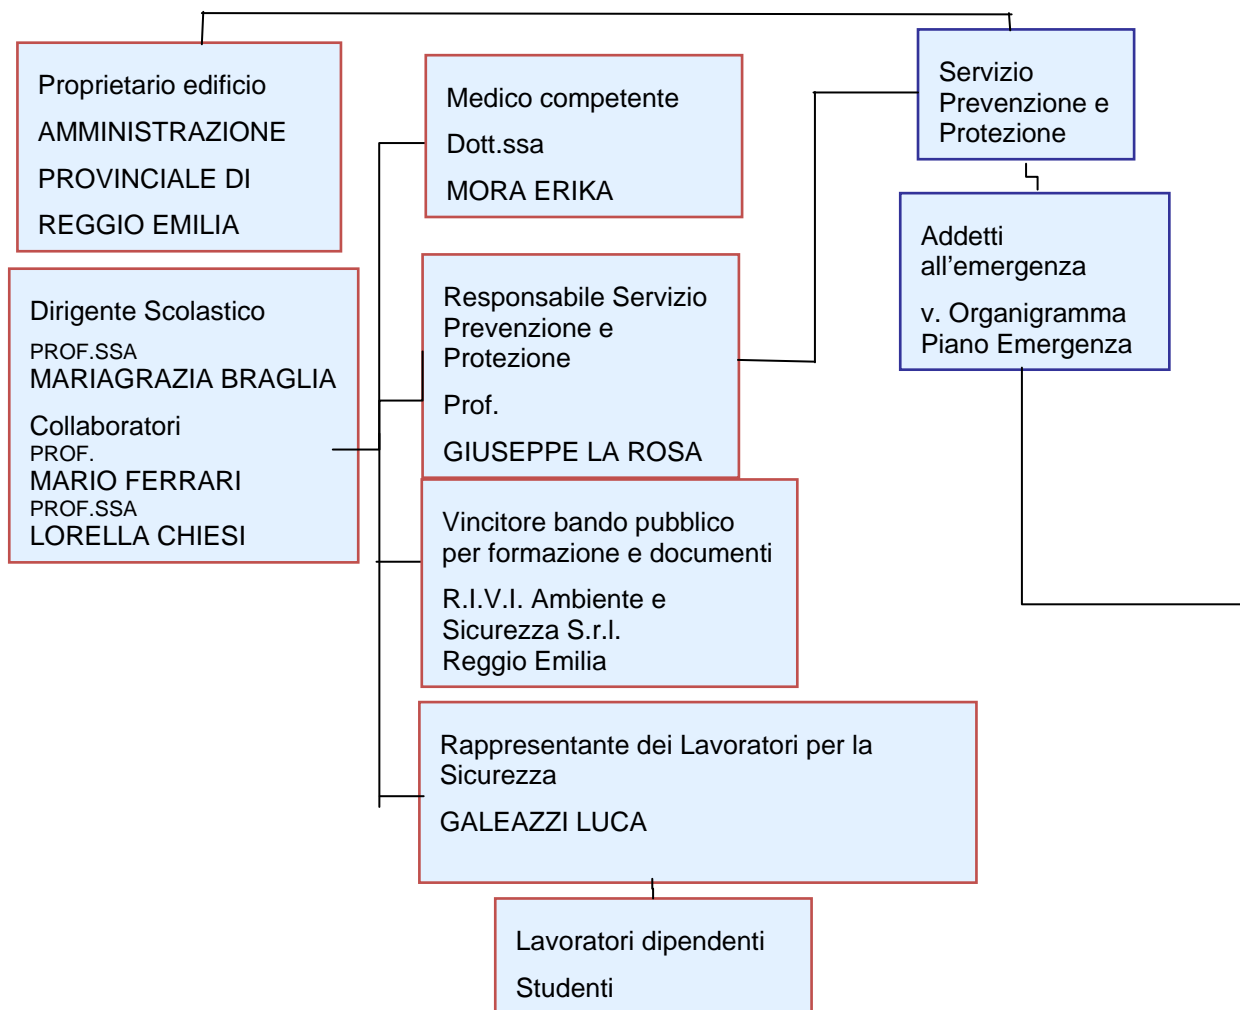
Proprietario edificio

AMMINISTRAZIONE

PROVINCIALE DI

REGGIO EMILIA

Medico competente

Dott.ssa

MORA ERIKA

Servizio Prevenzione e Protezione

Addetti all'emergenza

v. Organigramma Piano Emergenza

Dirigente Scolastico

PROF.SSA
MARIAGRAZIA BRAGLIA

Collaboratori
PROF.
MARIO FERRARI
PROF.SSA
LORELLA CHIESI

Responsabile Servizio Prevenzione e Protezione

Prof.

GIUSEPPE LA ROSA

Vincitore bando pubblico per formazione e documenti

R.I.V.I. Ambiente e Sicurezza S.r.l.
Reggio Emilia

Rappresentante dei Lavoratori per la Sicurezza

GALEAZZI LUCA

Lavoratori dipendenti

Studenti